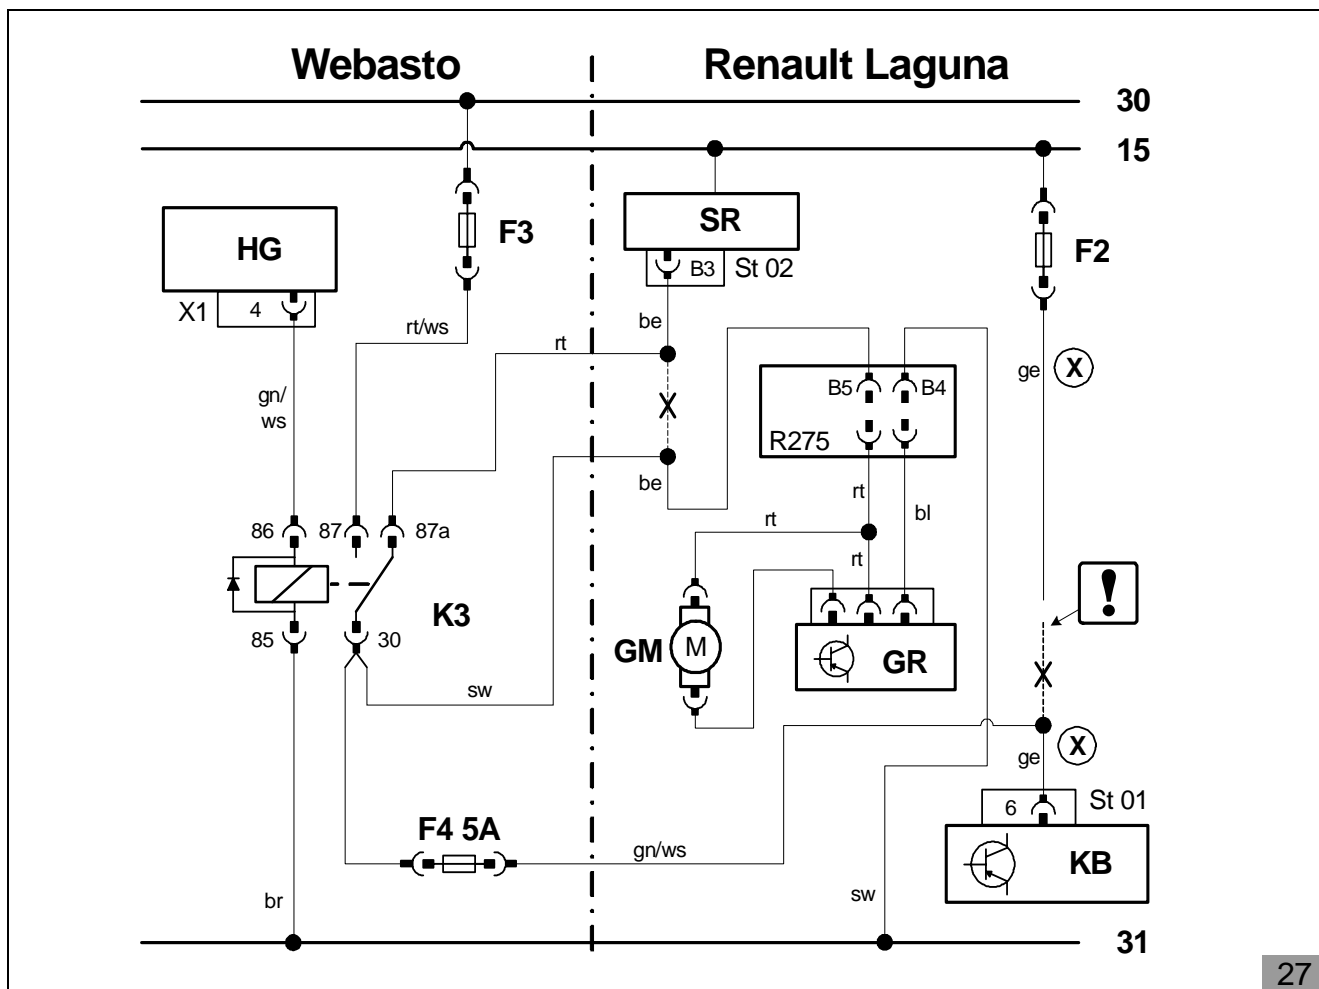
Webasto

Renault Laguna

30

15

F3

SR

B3 St 02

HG

X1 4

F2

rt/ws

be

rt

ge X

B5 B4

R275

gn/ ws

be

rt

bl

86 87 87a

rt

rt

K3

85 30

GM M

GR

!

sw

X

ge X

6 St 01

F4 5A

gn/ws

KB

br

sw

31

27